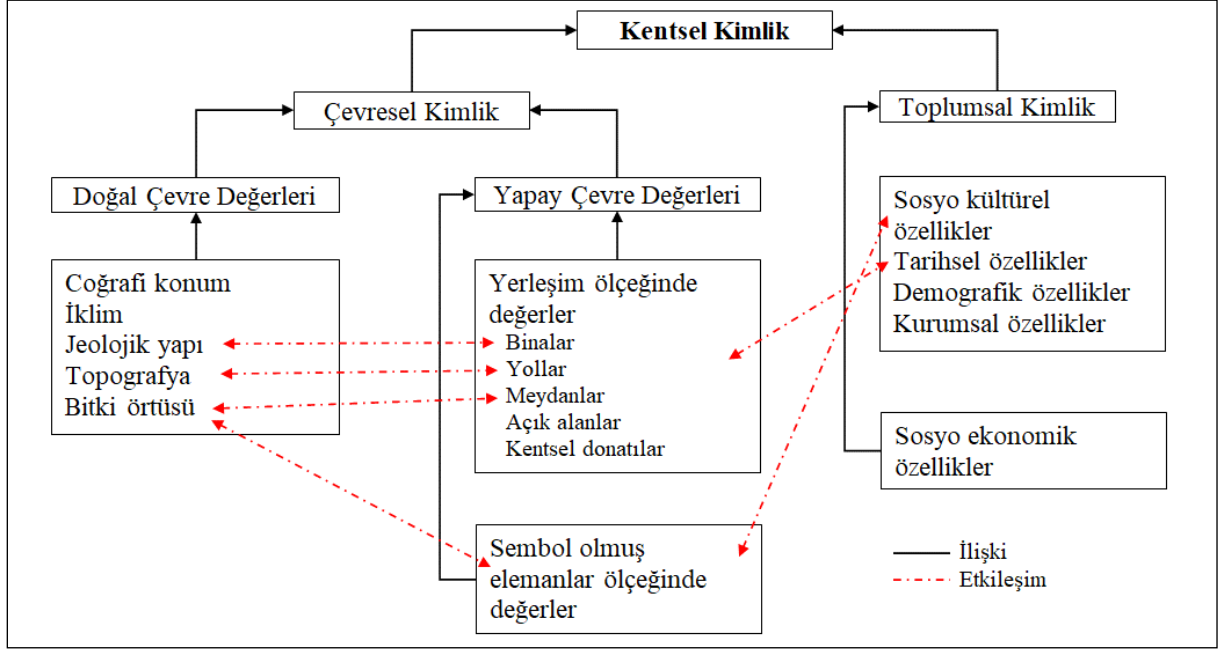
Kentsel Kimlik

Çevresel Kimlik

Toplumsal Kimlik

Doğal Çevre Değerleri

Yapay Çevre Değerleri

Sosyo kültürel özellikler
Tarihsel özellikler
Demografik özellikler
Kurumsal özellikler

Coğrafi konum
İklim
Jeolojik yapı
Topografya
Bitki örtüsü

Yerleşim ölçeğinde değerler
Binalar
Yollar
Meydanlar
Açık alanlar
Kentsel donatılar

Sosyo ekonomik özellikler

Sembol olmuş elemanlar ölçeğinde değerler

İlişki
Etkileşim